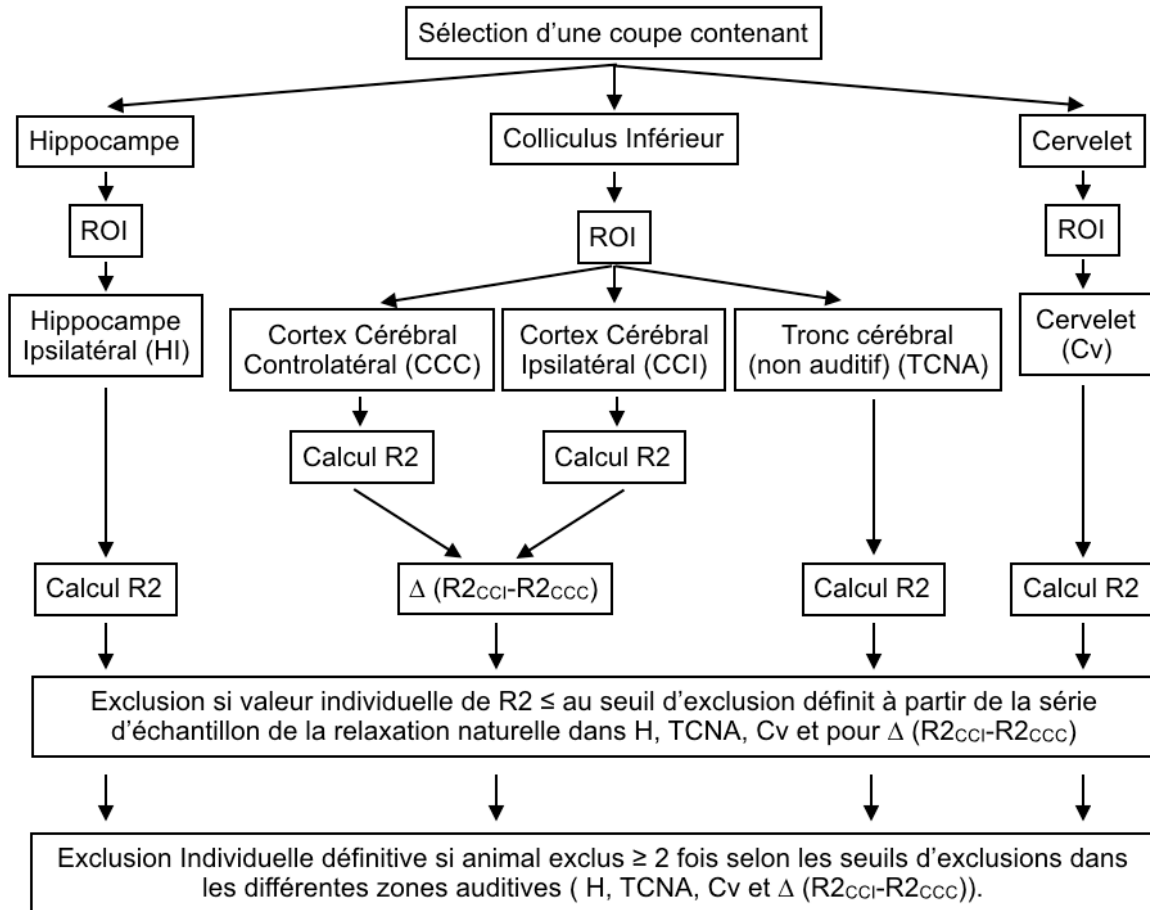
Sélection d'une coupe contenant

Hippocampe

Colliculus Inférieur

Cervelet

ROI

ROI

ROI

Hippocampe Ipsilatéral (HI)

Cortex Cérébral Controlatéral (CCC)

Cortex Cérébral Ipsilatéral (CCI)

Tronc cérébral (non auditif) (TCNA)

Cervelet (Cv)

Calcul R2

Calcul R2

Calcul R2

$\Delta$ ($R2_{CCI}$-$R2_{CCC}$)

Calcul R2

Calcul R2

Exclusion si valeur individuelle de R2 ≤ au seuil d'exclusion définit à partir de la série d'échantillon de la relaxation naturelle dans H, TCNA, Cv et pour $\Delta$ ($R2_{CCI}$-$R2_{CCC}$)

Exclusion Individuelle définitive si animal exclus ≥ 2 fois selon les seuils d'exclusions dans les différentes zones auditives ( H, TCNA, Cv et $\Delta$ ($R2_{CCI}$-$R2_{CCC}$)).